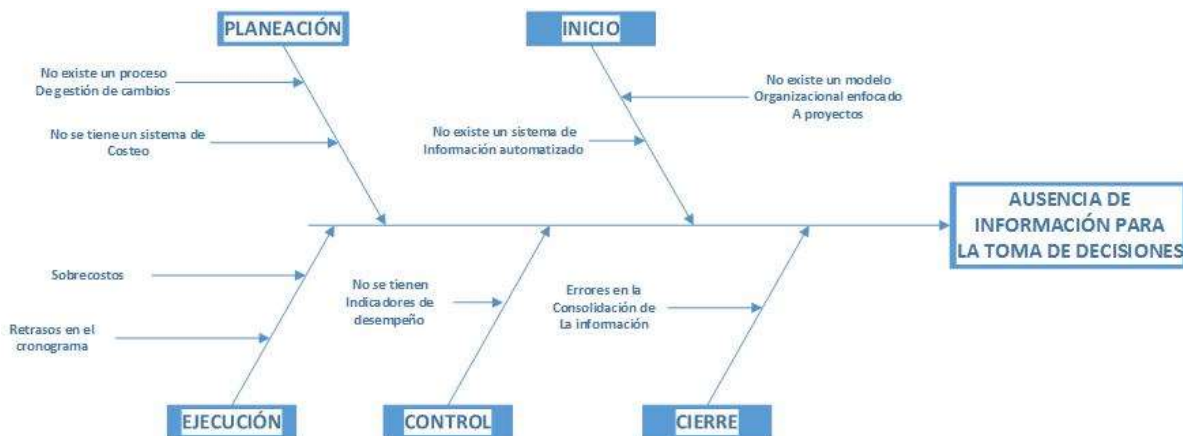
PLANEACIÓN

INICIO

No existe un proceso De gestión de cambios

No se tiene un sistema de Costeo

No existe un sistema de Información automatizado

No existe un modelo Organizacional enfocado A proyectos

AUSENCIA DE INFORMACIÓN PARA LA TOMA DE DECISIONES

Sobrecostos

Retrasos en el cronograma

No se tienen Indicadores de desempeño

Errores en la Consolidación de La información

EJECUCIÓN

CONTROL

CIERRE